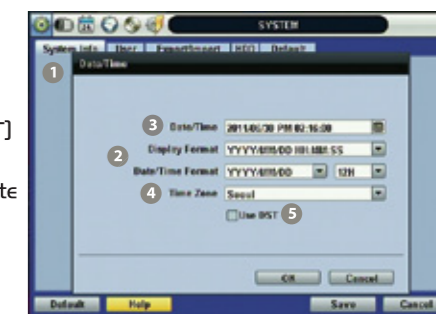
SYSTEM

System Info | User | Export/Import | HDD | Default

1

Date/Time

3 Date/Time 2011/05/30 PM 02:16:00

2 Display Format YYYY/MM/DD HH:MM:SS

Date/Time Format YYYY/MM/DD 12H

4 Time Zone Seoul

Use DST 5

OK Cancel

Default Help Save Cancel

T]

tε